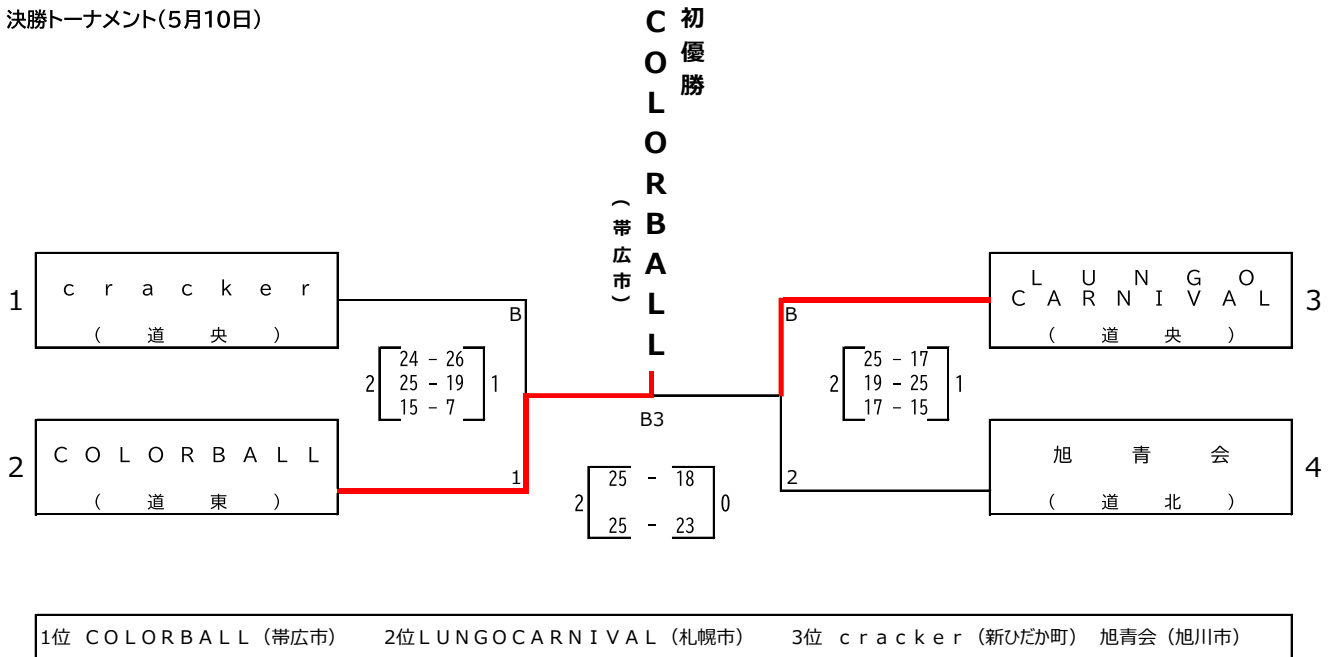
決勝トーナメント(5月10日)

初優勝

COLORBALL

(帯広市)

1 cracker
(道央)

B

2
24 - 26
25 - 19
15 - 7
1

2 COLORBALL
(道東)

1

B3

2
25 - 18
25 - 23
0

LUNGO CARNIVAL
(道央) 3

B

2
25 - 17
19 - 25
17 - 15
1

旭青会
(道北) 4

2

1位 COLORBALL(帯広市) 2位LUNGOCARNIVAL(札幌市) 3位 cracker(新ひだか町) 旭青会(旭川市)